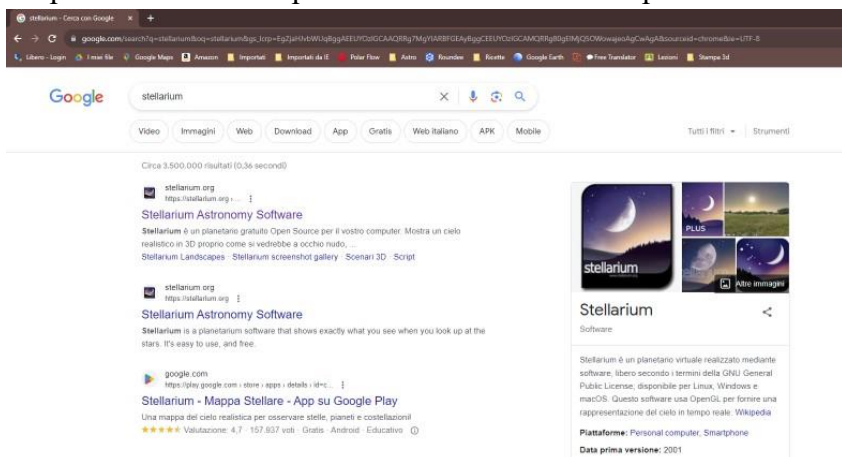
stellarium - Cerca con Google × +

google.com/search?q=stellarium&oq=stellarium&gs_lcrp=EgZjaHJvbWUqBggAEEUYOzIGCAAQRRg7MgYIARBFGEAyBggCEEUYOzIGCAMQRRg80gEIMjQ5OWowajeoAgCwAgA&sourceid=chrome&ie=UTF-8

Libero - Login | I miei file | Google Maps | Amazon | Importati | Importati da IE | Polar Flow | Astro | Roundee | Ricette | Google Earth | Free Translator | Lezioni | Stampa 3d

Google

stellarium

Video | Immagini | Web | Download | App | Gratis | Web italiano | APK | Mobile

Tutti i filtri | Strumenti

Circa 3.500.000 risultati (0,36 secondi)

stellarium.org
https://stellarium.org › ...

Stellarium Astronomy Software

Stellarium è un planetario gratuito Open Source per il vostro computer. Mostra un cielo realistico in 3D proprio come si vedrebbe a occhio nudo, ...

Stellarium Landscapes · Stellarium screenshot gallery · Scenari 3D · Script

stellarium.org
https://stellarium.org

Stellarium Astronomy Software

Stellarium is a planetarium software that shows exactly what you see when you look up at the stars. It's easy to use, and free.

google.com
https://play.google.com › store › apps › details › id=c...

Stellarium - Mappa Stellare - App su Google Play

Una mappa del cielo realistica per osservare stelle, pianeti e costellazioni!

★★★★★ Valutazione: 4,7 · 157.837 voti · Gratis · Android · Educativo

stellarium

PLUS

Altre immagini

Stellarium

Software

Stellarium è un planetario virtuale realizzato mediante software, libero secondo i termini della GNU General Public License, disponibile per Linux, Windows e macOS. Questo software usa OpenGL per fornire una rappresentazione del cielo in tempo reale. Wikipedia

Piattaforme: Personal computer, Smartphone

Data prima versione: 2001